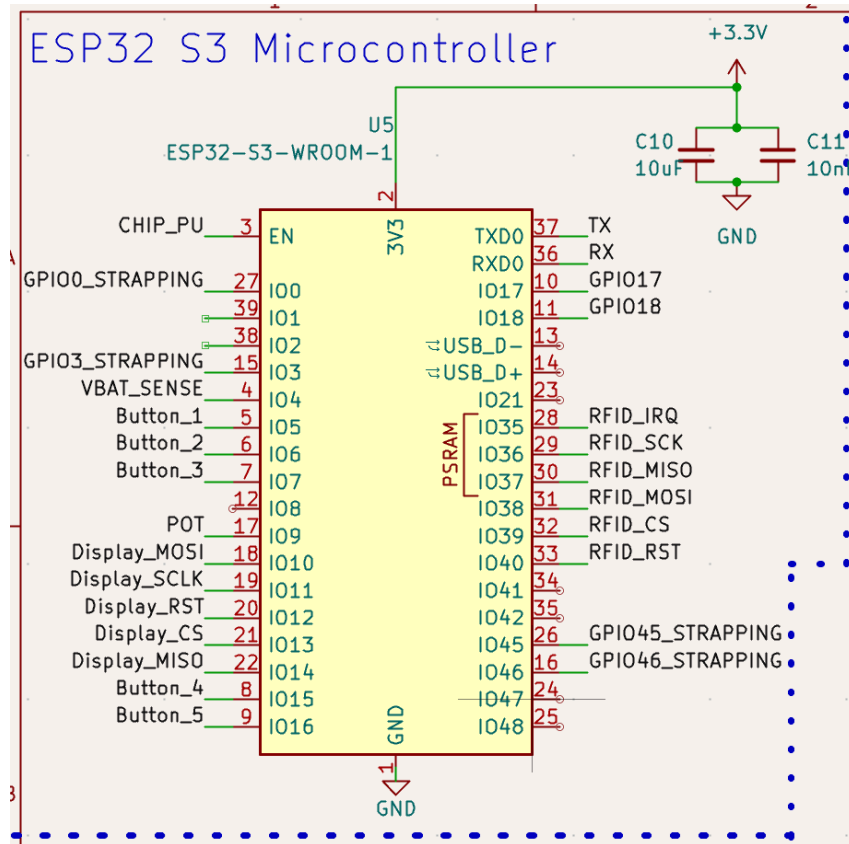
ESP32 S3 Microcontroller

+3.3V

C10
10uF

C11
10n

GND

U5
ESP32-S3-WROOM-1

2
3V3

CHIP_PU 3 EN
GPIO0_STRAPPING 27 IO0
39 IO1
38 IO2
GPIO3_STRAPPING 15 IO3
VBAT_SENSE 4 IO4
Button_1 5 IO5
Button_2 6 IO6
Button_3 7 IO7
12 IO8
POT 17 IO9
Display_MOSI 18 IO10
Display_SCLK 19 IO11
Display_RST 20 IO12
Display_CS 21 IO13
Display_MISO 22 IO14
Button_4 8 IO15
Button_5 9 IO16

TXD0 37 TX
RXD0 36 RX
IO17 10 GPIO17
IO18 11 GPIO18
USB_D- 13
USB_D+ 14
IO21 23
PSRAM
IO35 28 RFID_IRQ
IO36 29 RFID_SCK
IO37 30 RFID_MISO
IO38 31 RFID_MOSI
IO39 32 RFID_CS
IO40 33 RFID_RST
IO41 34
IO42 35
IO45 26 GPIO45_STRAPPING
IO46 16 GPIO46_STRAPPING
IO47 24
IO48 25

GND
1
GND

A
B
1
2